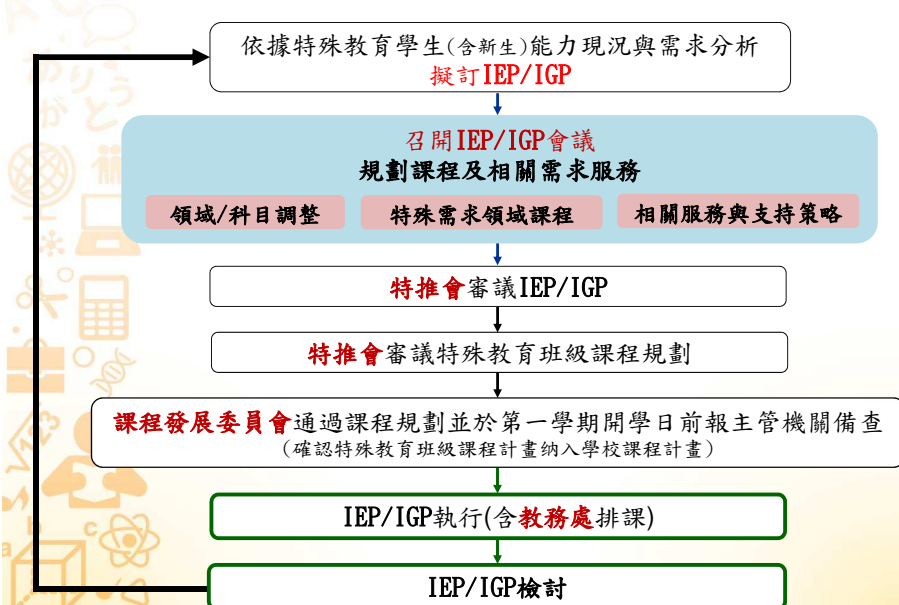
依據特殊教育學生(含新生)能力現況與需求分析
擬訂IEP/IGP

召開IEP/IGP會議
規劃課程及相關需求服務

領域/科目調整

特殊需求領域課程

相關服務與支持策略

特推會審議IEP/IGP

特推會審議特殊教育班級課程規劃

課程發展委員會通過課程規劃並於第一學期開學日前報主管機關備查
(確認特殊教育班級課程計畫納入學校課程計畫)

IEP/IGP執行(含教務處排課)

IEP/IGP檢討